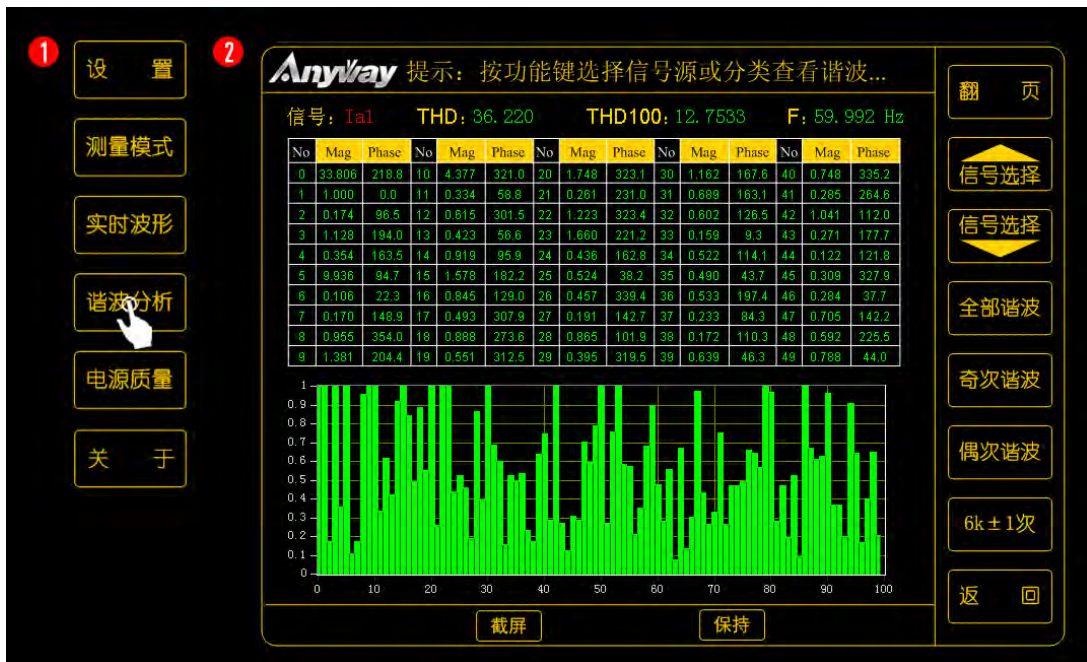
1
设 置
测量模式
实时波形
谐波分析
电源质量
关 于

2
AnyWay 提示：按功能键选择信号源或分类查看谐波...

信号：Ia1 THD：36.220 THD100：12.7533 F：59.992 Hz

| No | Mag | Phase | No | Mag | Phase | No | Mag | Phase | No | Mag | Phase | No | Mag | Phase |
|---|---|---|---|---|---|---|---|---|---|---|---|---|---|---|
| 0 | 33.806 | 218.8 | 10 | 4.377 | 321.0 | 20 | 1.748 | 323.1 | 30 | 1.162 | 167.6 | 40 | 0.748 | 335.2 |
| 1 | 1.000 | 0.0 | 11 | 0.334 | 58.8 | 21 | 0.261 | 231.0 | 31 | 0.689 | 163.1 | 41 | 0.285 | 264.6 |
| 2 | 0.174 | 96.5 | 12 | 0.615 | 301.5 | 22 | 1.223 | 323.4 | 32 | 0.602 | 126.5 | 42 | 1.041 | 112.0 |
| 3 | 1.128 | 194.0 | 13 | 0.423 | 56.6 | 23 | 1.660 | 221.2 | 33 | 0.159 | 9.3 | 43 | 0.271 | 177.7 |
| 4 | 0.354 | 163.5 | 14 | 0.919 | 95.9 | 24 | 0.436 | 162.8 | 34 | 0.522 | 114.1 | 44 | 0.122 | 121.8 |
| 5 | 9.936 | 94.7 | 15 | 1.578 | 182.2 | 25 | 0.524 | 38.2 | 35 | 0.490 | 43.7 | 45 | 0.309 | 327.9 |
| 6 | 0.106 | 22.3 | 16 | 0.845 | 129.0 | 26 | 0.457 | 339.4 | 36 | 0.533 | 197.4 | 46 | 0.284 | 37.7 |
| 7 | 0.170 | 148.9 | 17 | 0.493 | 307.9 | 27 | 0.191 | 142.7 | 37 | 0.233 | 84.3 | 47 | 0.705 | 142.2 |
| 8 | 0.955 | 354.0 | 18 | 0.888 | 273.6 | 28 | 0.865 | 101.9 | 38 | 0.172 | 110.3 | 48 | 0.592 | 225.5 |
| 9 | 1.381 | 204.4 | 19 | 0.551 | 312.5 | 29 | 0.395 | 319.5 | 39 | 0.639 | 46.3 | 49 | 0.788 | 44.0 |

1
0.9
0.8
0.7
0.6
0.5
0.4
0.3
0.2
0.1
0
0 10 20 30 40 50 60 70 80 90 100

截屏 保持

翻 页
信号选择
信号选择
全部谐波
奇次谐波
偶次谐波
6k±1次
返 回